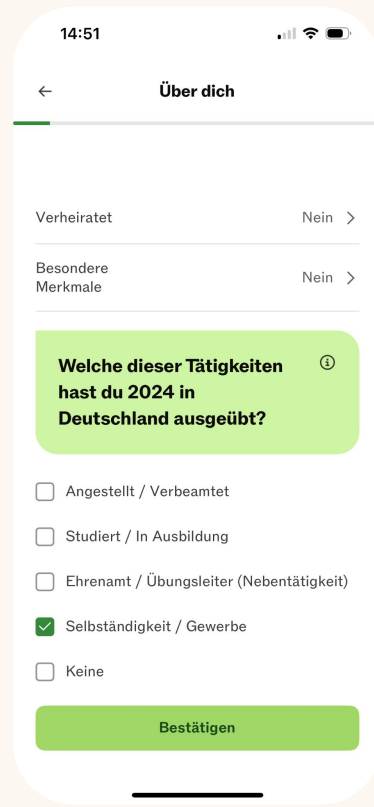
14:51

←

Über dich

Verheiratet

Nein >

Besondere Merkmale

Nein >

Welche dieser Tätigkeiten hast du 2024 in Deutschland ausgeübt?

ⓘ

Angestellt / Verbeamtet

Studiert / In Ausbildung

Ehrenamt / Übungsleiter (Nebentätigkeit)

Selbständigkeit / Gewerbe

Keine

Bestätigen